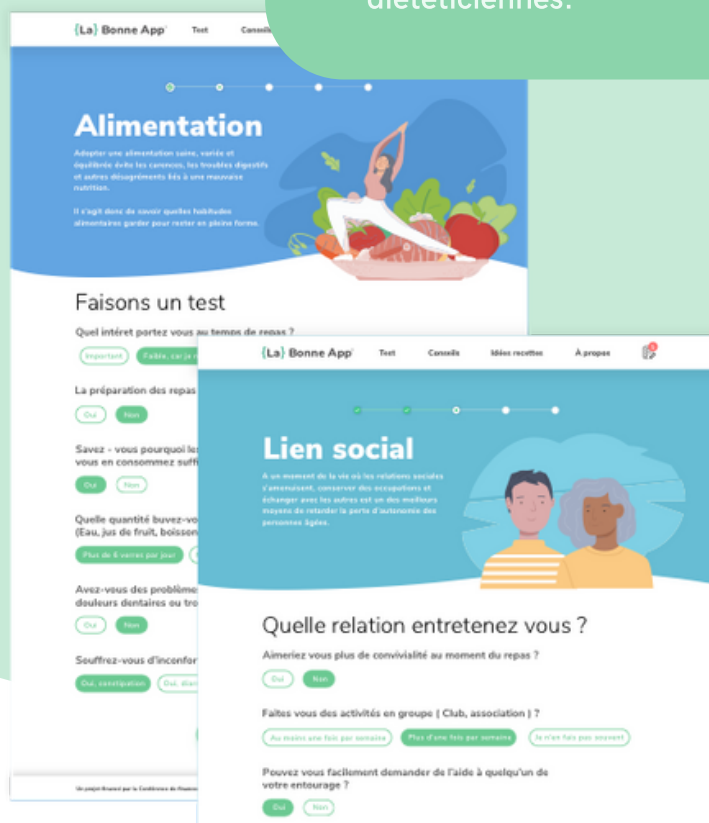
diététiciennes.

{La} Bonne App Test Conseils

Alimentation

Adopter une alimentation saine, variée et équilibrée évite les carences, les troubles digestifs et autres désagréments liés à une mauvaise nutrition.

Il s'agit donc de savoir quelles habitudes alimentaires garder pour rester en pleine forme.

Faisons un test

Quel intérêt portez vous au temps de repas ?

Important Faible, car je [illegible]

La préparation des repas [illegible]

Oui Non

Savez - vous pourquoi le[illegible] vous en consommez suff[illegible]

Oui Non

Quelle quantité buvez-vo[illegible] (Eau, jus de fruit, boisson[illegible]

Plus de 6 verres par jour

Avez-vous des problème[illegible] douleurs dentaires ou tro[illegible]

Oui Non

Souffrez-vous d'inconfor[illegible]

Oui, constipation Oui, diar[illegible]

Un projet financé par la Conférence de financeurs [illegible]

{La} Bonne App Test Conseils Idées recettes À propos

Lien social

A un moment de la vie où les relations sociales s'amenuisent, conserver des occupations et échanger avec les autres est un des meilleurs moyens de retarder la perte d'autonomie des personnes âgées.

Quelle relation entretenez vous ?

Aimeriez vous plus de convivialité au moment du repas ?

Oui Non

Faites vous des activités en groupe ( Club, association ) ?

Au moins une fois par semaine Plus d'une fois par semaine Je n'en fais pas souvent

Pouvez vous facilement demander de l'aide à quelqu'un de votre entourage ?

Oui Non